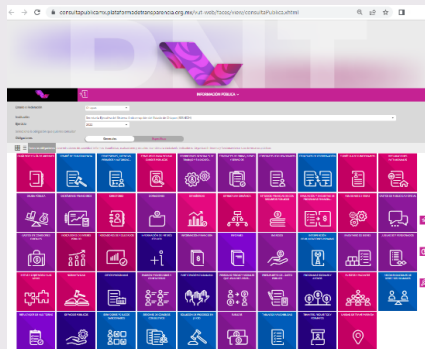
consultapublicamx.plataformadetransparencia.org.mx/vut-web/faces/view/consultaPublica.xhtml

PNT

INFORMACIÓN PÚBLICA

Estado o Federación
Institución
Ejercicio

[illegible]

Directorio
Consultar
Ley General de Transparencia y Acceso a la Información Pública
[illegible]
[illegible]
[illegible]
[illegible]
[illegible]
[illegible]
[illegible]
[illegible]
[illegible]
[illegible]
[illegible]